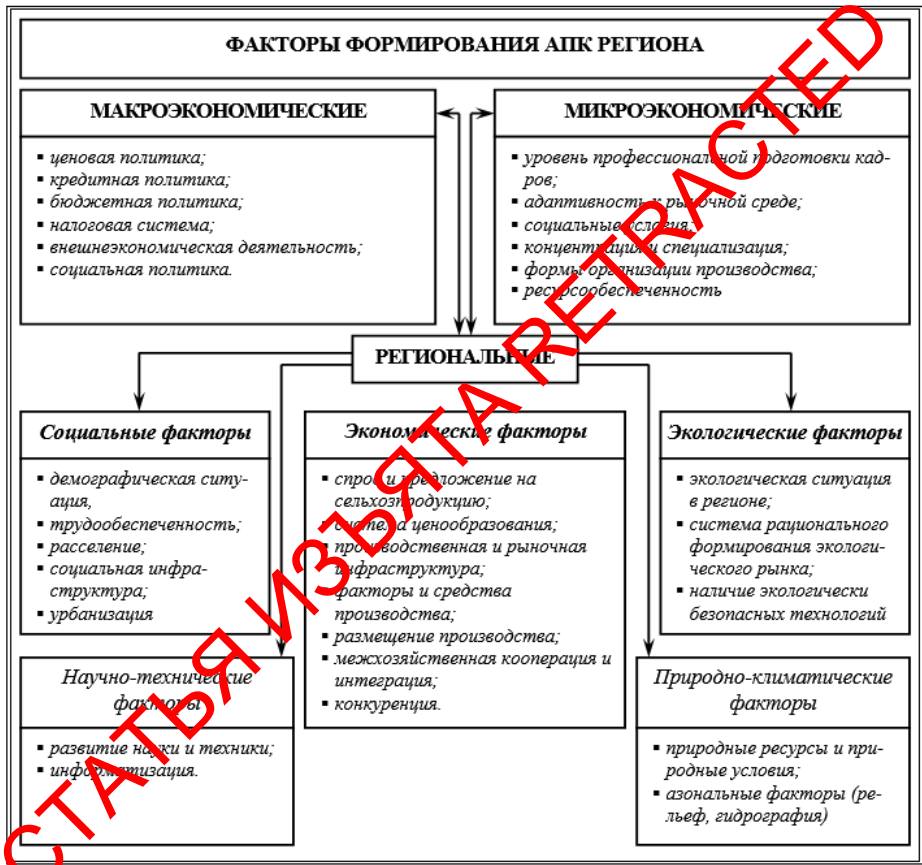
ФАКТОРЫ ФОРМИРОВАНИЯ АПК РЕГИОНА

МАКРОЭКОНОМИЧЕСКИЕ

- ценовая политика;
- кредитная политика;
- бюджетная политика;
- налоговая система;
- внешнеэкономическая деятельность;
- социальная политика.

МИКРОЭКОНОМИЧЕСКИЕ

- уровень профессиональной подготовки кадров;
- адаптивность к рыночной среде;
- социальные условия;
- концентрация и специализация;
- формы организации производства;
- ресурсообеспеченность

РЕГИОНАЛЬНЫЕ

Социальные факторы

- демографическая ситуация,
- трудообеспеченность;
- расселение;
- социальная инфраструктура;
- урбанизация

Экономические факторы

- спрос и предложение на сельхозпродукцию;
- система ценообразования;
- производственная и рыночная инфраструктура;
- факторы и средства производства;
- размещение производства;
- межхозяйственная кооперация и интеграция;
- конкуренция.

Экологические факторы

- экологическая ситуация в регионе;
- система рационального формирования экологического рынка;
- наличие экологически безопасных технологий

Научно-технические факторы

- развитие науки и техники;
- информатизация.

Природно-климатические факторы

- природные ресурсы и природные условия;
- азональные факторы (рельеф, гидрография)

СТАТЬЯ ИЗЪЯТА RETRACTED